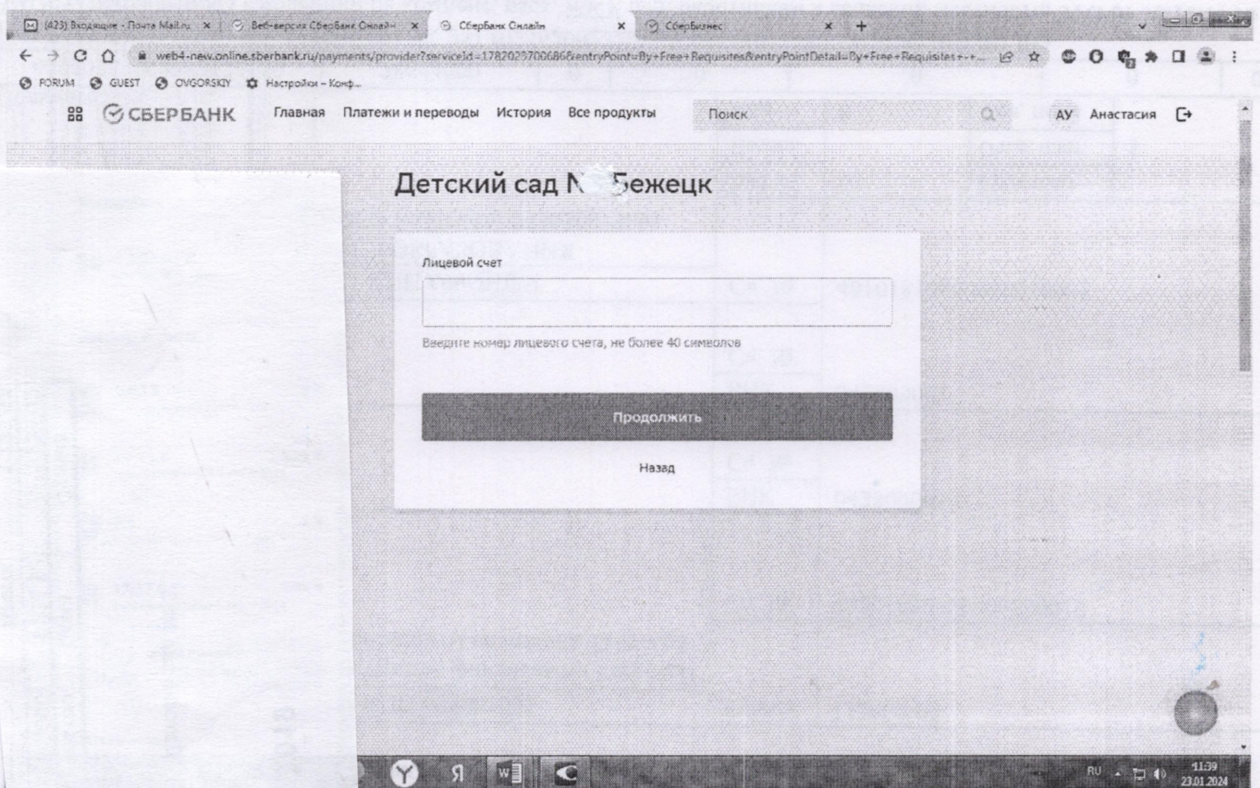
(423) Входящие - Почта Mail.ru
Веб-версия СберБанк Онлайн
СберБанк Онлайн
СберБизнес

web4-new.online.sberbank.ru/payments/provider?serviceId=1782025700686&entryPoint=By+Free+Requisites&entryPointDetail=By+Free+Requisites+-+...

FORUM GUEST OVGORSKIY Настройки – Конф...

СБЕРБАНК Главная Платежи и переводы История Все продукты Поиск АУ Анастасия

Детский сад N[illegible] Бежецк

Лицевой счет

Введите номер лицевого счета, не более 40 символов

Продолжить

Назад

RU 11:39 23.01.2024